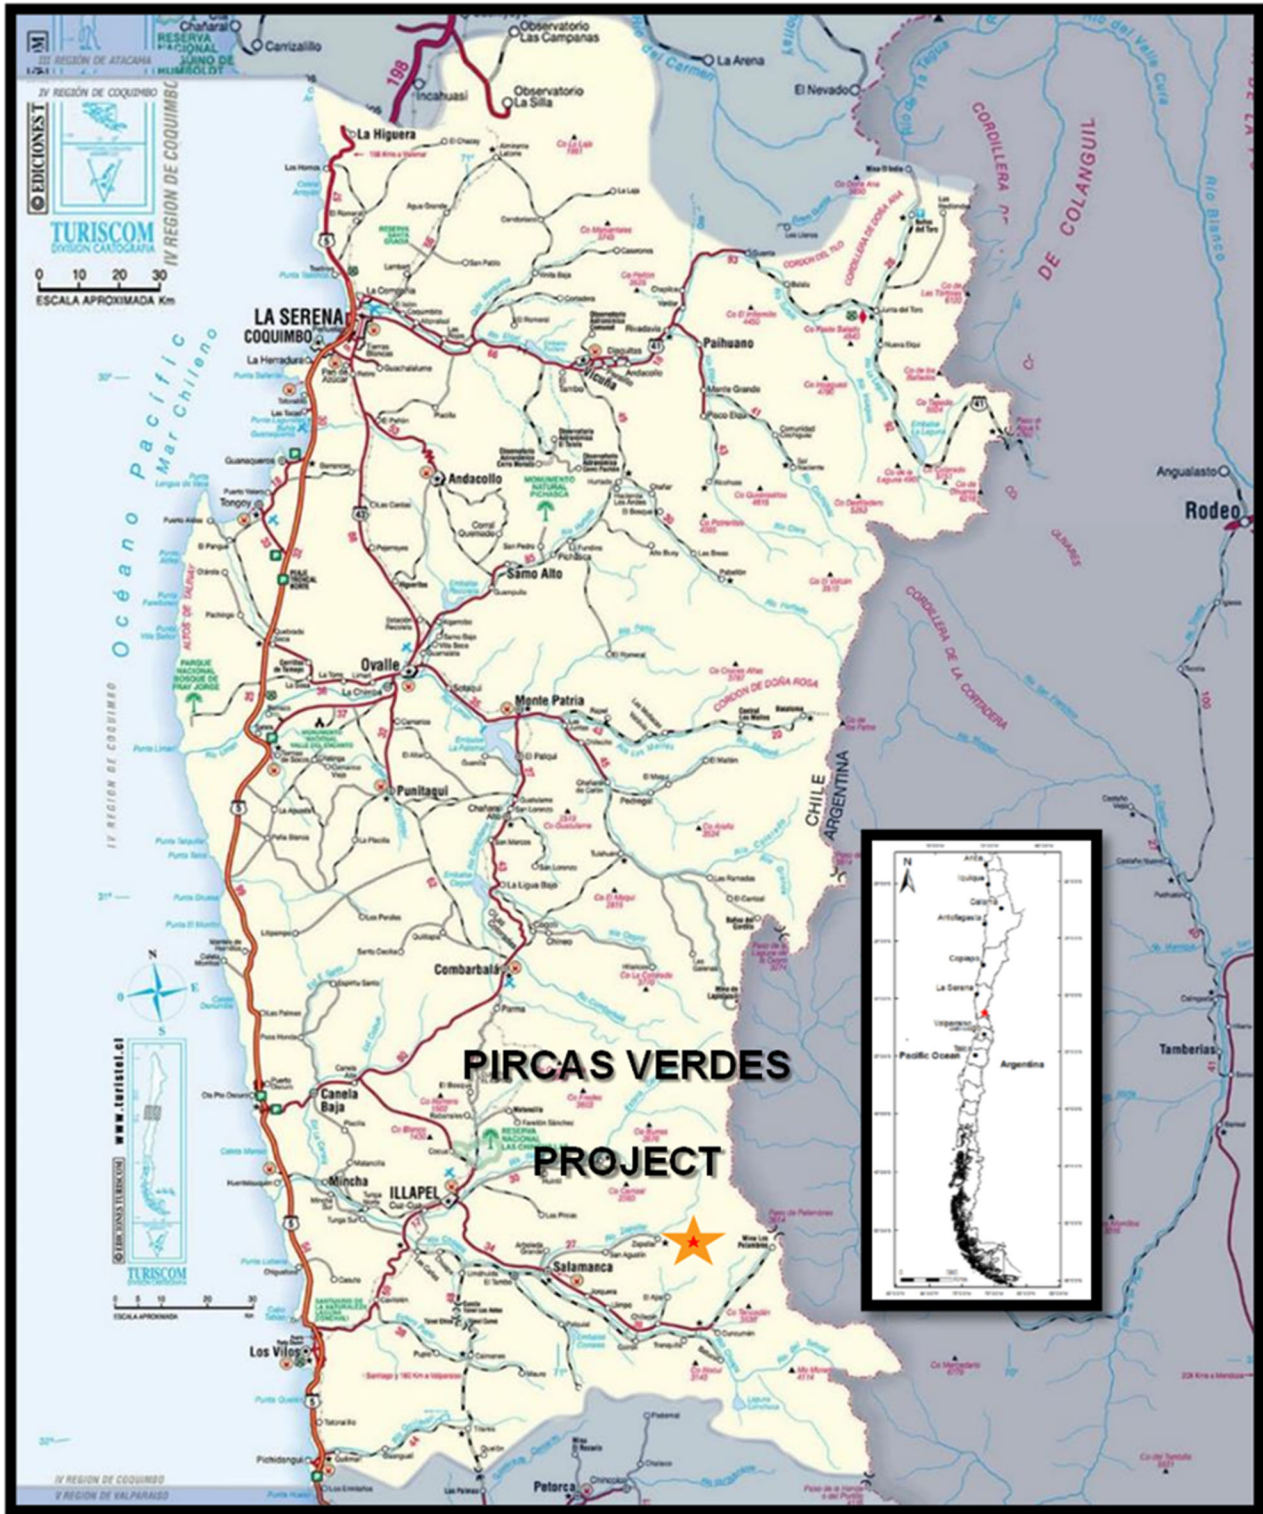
Chañaral
RESERVA NACIONAL PINGÜINO DE HUMBOLDT
III REGIÓN DE ATACAMA
Carrizalillo
Observatorio Las Campanas
La Arena
El Nevado
Incahuasi
Observatorio La Silla
198
IV REGIÓN DE COQUIMBO
EDICIONES TURISCOM
TURISCOM DIVISION CARTOGRAFIA
IV REGION DE COQUIMBO
0 10 20 30
ESCALA APROXIMADA Km
La Higuera
LA SERENA
COQUIMBO
La Herradura
Océano Pacífico
Mar Chileno
Guanaqueros
Tongoy
Andacollo
Vicuña
Paihuano
MONUMENTO NATURAL PICHASCA
Samo Alto
Ovalle
PARQUE NACIONAL BOSQUE DE FRAY JORGE
ALTOS DE TALINAY
MONUMENTO NATURAL VALLE DEL ENCANTO
Monte Patria
CORDON DE DOÑA ROSA
Punitaqui
Combarbalá
CORDILLERA DE COLANGUIL
CORDILLERA DE DOÑA ROSA
CORDILLERA DE LA OLIVARES
CORDILLERA DE LA CORTADERA
Angualasto
Rodeo
CHILE
ARGENTINA
N
O E
S
PIRCAS VERDES
PROJECT
Canela Baja
Mincha
ILLAPEL
RESERVA NACIONAL LAS CHINCHILLAS
Salamanca
Los Vilos
TURISCOM
www.turistel.cl
EDICIONES TURISCOM
0 5 10 20 30
ESCALA APROXIMADA
Tamberías
Pichidangui
Petorca
IV REGION DE COQUIMBO
V REGION DE VALPARAISO
N
Arica
Iquique
Calama
Antofagasta
Copiapó
La Serena
Valparaíso
Talca
Pacific Ocean
Argentina